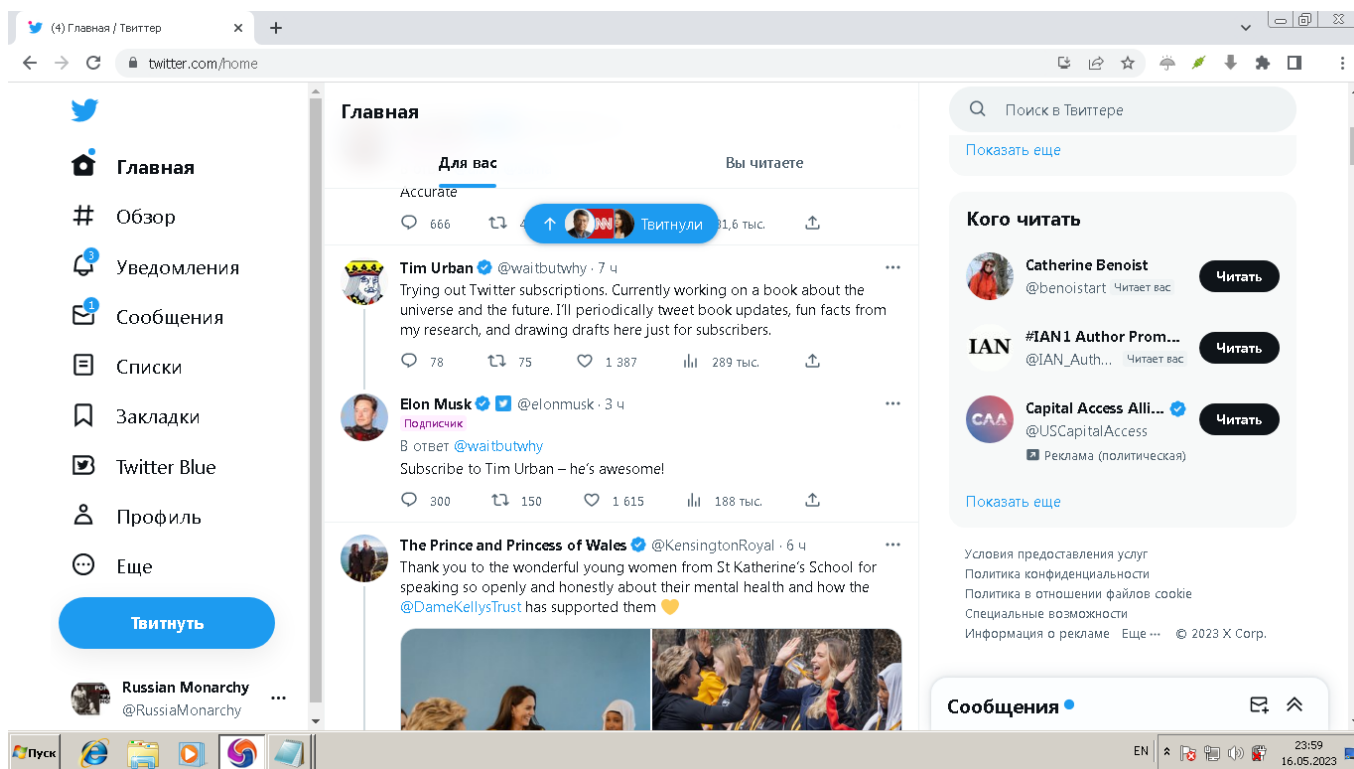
(4) Главная / Твиттер

twitter.com/home

Главная
Обзор
3
Уведомления
1
Сообщения
Списки
Закладки
Twitter Blue
Профиль
Еще
Твитнуть

Russian Monarchy
@RussiaMonarchy

Главная
Для вас
Вы читаете

Accurate
666 4 31,6 тыс.
Твитнули

Tim Urban @waitbutwhy · 7 ч
Trying out Twitter subscriptions. Currently working on a book about the universe and the future. I'll periodically tweet book updates, fun facts from my research, and drawing drafts here just for subscribers.
78 75 1 387 289 тыс.

Elon Musk @elonmusk · 3 ч
Подписчик
В ответ @waitbutwhy
Subscribe to Tim Urban – he's awesome!
300 150 1 615 188 тыс.

The Prince and Princess of Wales @KensingtonRoyal · 6 ч
Thank you to the wonderful young women from St Katherine's School for speaking so openly and honestly about their mental health and how the @DameKellysTrust has supported them 💛

Поиск в Твиттере
Показать еще

Кого читать
Catherine Benoist
@benoistart Читает вас
Читать
IAN
#IAN1 Author Prom...
@IAN_Auth... Читает вас
Читать
CAA
Capital Access Alli...
@USCapitalAccess
Реклама (политическая)
Читать
Показать еще

Условия предоставления услуг
Политика конфиденциальности
Политика в отношении файлов cookie
Специальные возможности
Информация о рекламе Еще ··· © 2023 X Corp.

Сообщения

Пуск
EN
23:59
16.05.2023